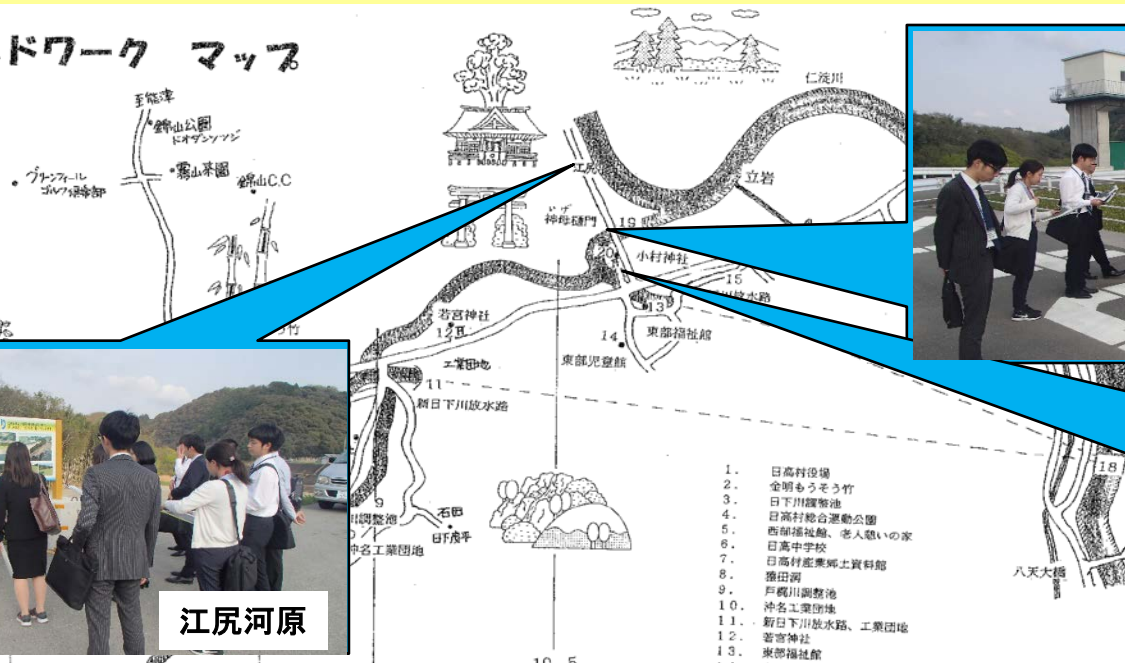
ドワーク マップ

手能津
錦山公園
ドオダンツツジ
グリーンフィール
ゴルフ倶楽部
霧山茶園
錦山C.C

仁淀川
立岩
イザ
神母樋門
19
20
小村神社
15
13
放水路
若宮神社
12
14
東部福祉館
工業団地
東部児童館
11
新日下川放水路
9
調整池
石田
日下虎平
沖名工業団地
18
八天大橋

江尻河原

1. 日高村役場
2. 金明もうそう竹
3. 日下川調整池
4. 日高村総合運動公園
5. 西部福祉館、老人憩いの家
6. 日高中学校
7. 日高村産業郷土資料館
8. 猪田洞
9. 戸梶川調整池
10. 沖名工業団地
11. 新日下川放水路、工業団地
12. 若宮神社
13. 東部福祉館

10 5